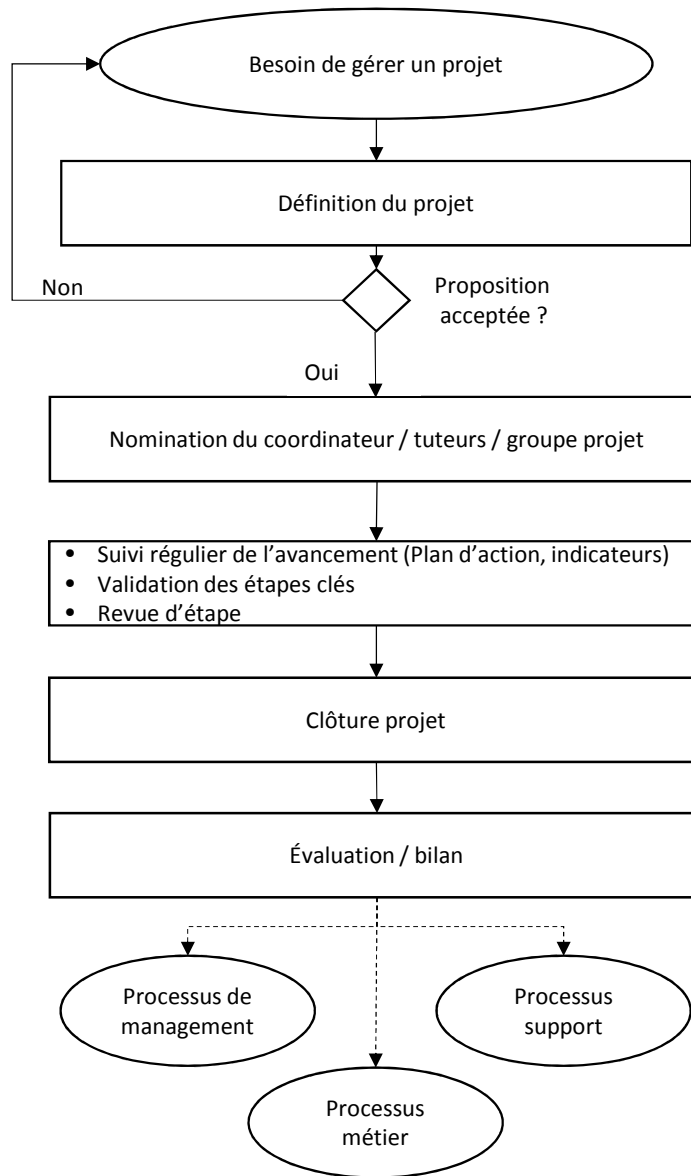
Besoin de gérer un projet

Définition du projet

Non

Proposition acceptée ?

Oui

Nomination du coordinateur / tuteurs / groupe projet

- Suivi régulier de l'avancement (Plan d'action, indicateurs)
- Validation des étapes clés
- Revue d'étape

Clôture projet

Évaluation / bilan

Processus de management

Processus support

Processus métier